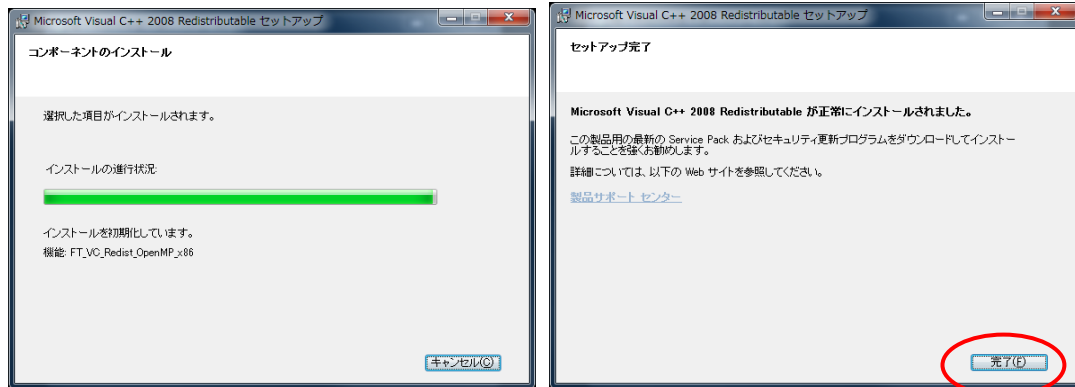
Microsoft Visual C++ 2008 Redistributable セットアップ

コンポーネントのインストール

選択した項目がインストールされます。

インストールの進行状況:

インストールを初期化しています。

機能: FT_VC_Redist_OpenMP_x86

キャンセル(C)

Microsoft Visual C++ 2008 Redistributable セットアップ

セットアップ完了

Microsoft Visual C++ 2008 Redistributable が正常にインストールされました。

この製品用の最新の Service Pack およびセキュリティ更新プログラムをダウンロードしてインストールすることを強くお勧めします。

詳細については、以下の Web サイトを参照してください。

製品サポート センター

完了(F)